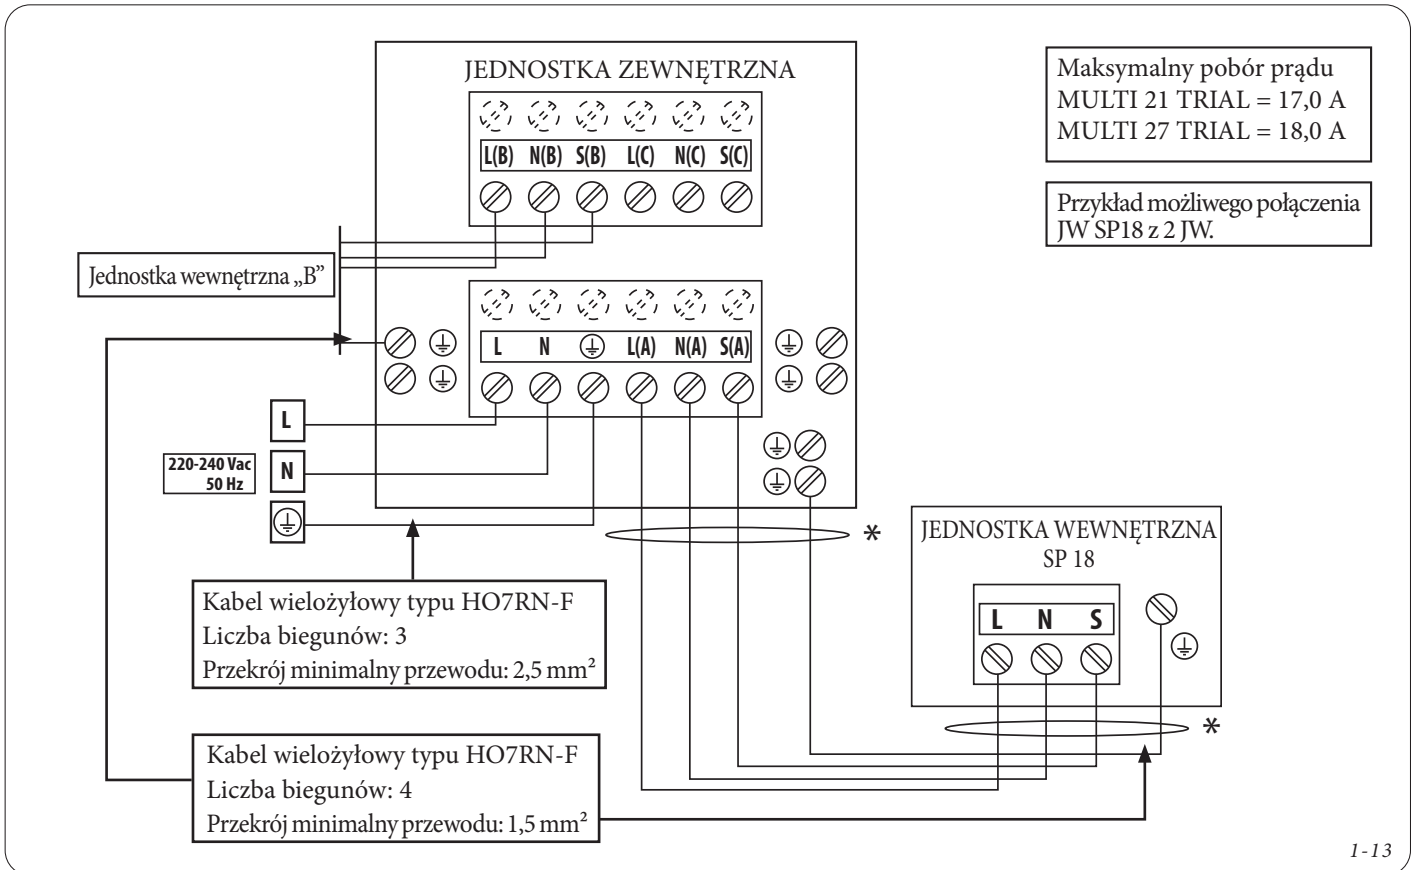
JEDNOSTKA ZEWNĘTRZNA

Maksymalny pobór prądu
MULTI 21 TRIAL = 17,0 A
MULTI 27 TRIAL = 18,0 A

L(B) N(B) S(B) L(C) N(C) S(C)

Przykład możliwego połączenia JW SP18 z 2 JW.

Jednostka wewnętrzna „B"

L N L(A) N(A) S(A)

L

220-240 Vac 50 Hz

N

*

JEDNOSTKA WEWNĘTRZNA SP 18

L N S

Kabel wielożyłowy typu HO7RN-F
Liczba biegunów: 3
Przekrój minimalny przewodu: 2,5 mm²

*

Kabel wielożyłowy typu HO7RN-F
Liczba biegunów: 4
Przekrój minimalny przewodu: 1,5 mm²

1-13